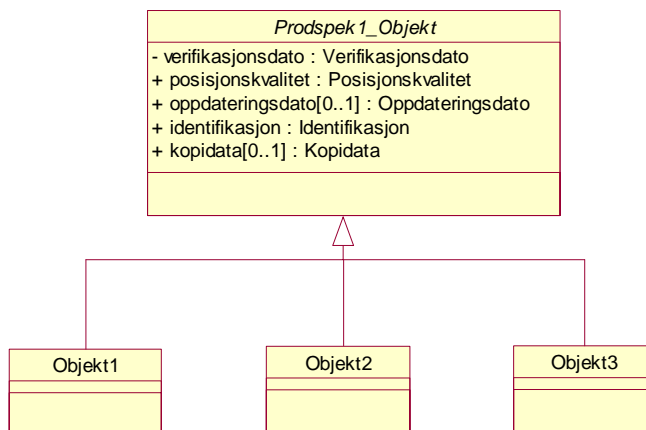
Prodspek1_Objekt

- verifikasjonsdato : Verifikasjonsdato
+ posisjonskvalitet : Posisjonskvalitet
+ oppdateringsdato[0..1] : Oppdateringsdato
+ identifikasjon : Identifikasjon
+ kopidata[0..1] : Kopidata

Objekt1

Objekt2

Objekt3